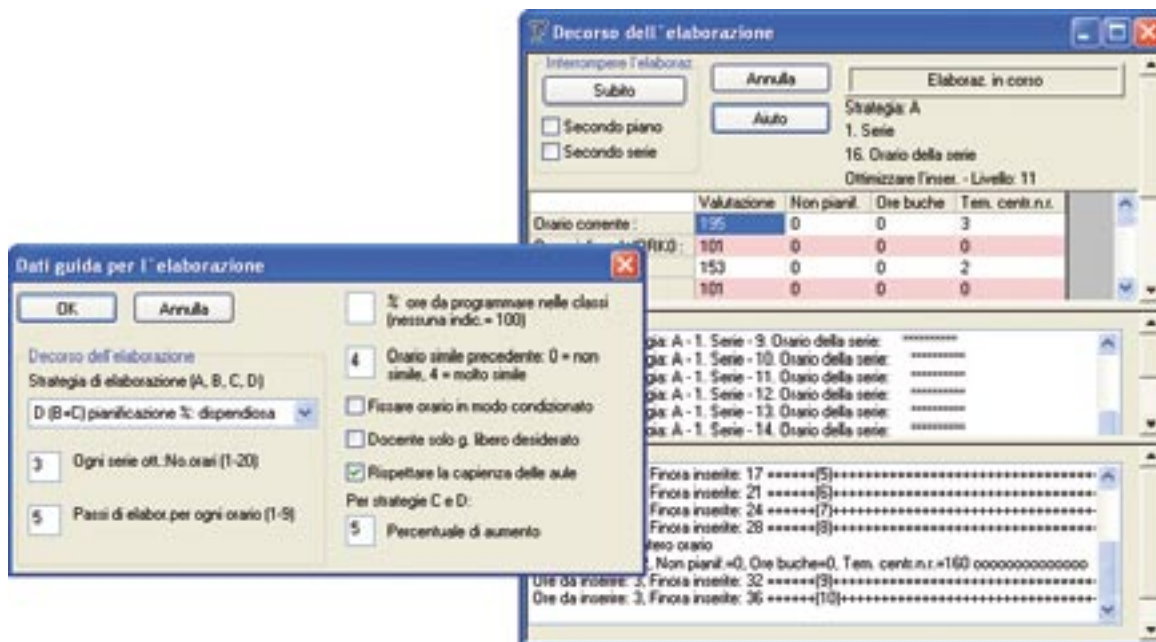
Decorso dell`elaborazione

Interrompere l'elaboraz.
Subito
Annulla
Aiuto
Elaboraz. in corso
Secondo piano
Secondo serie
Strategia: A
1. Serie
16. Orario della serie
Ottimizzare l'inser. - Livello: 11

| | Valutazione | Non pianif. | Ore buche | Tem. centr.n.r. |
|---|---|---|---|---|
| Orario corrente : | 195 | 0 | 0 | 3 |
| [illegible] | 101 | 0 | 0 | 0 |
| | 153 | 0 | 0 | 2 |
| | 101 | 0 | 0 | 0 |

gia: A - 1. Serie - 9. Orario della serie: **********
gia: A - 1. Serie - 10. Orario della serie: **********
gia: A - 1. Serie - 11. Orario della serie: **********
gia: A - 1. Serie - 12. Orario della serie: **********
gia: A - 1. Serie - 13. Orario della serie: **********
gia: A - 1. Serie - 14. Orario della serie: **********

Finora inserite: 17 ======[5]++++++++++++++++++++++++++++++++
Finora inserite: 21 ======[6]++++++++++++++++++++++++++++++++
Finora inserite: 24 ======[7]++++++++++++++++++++++++++++++++
Finora inserite: 28 ======[8]++++++++++++++++++++++++++++++++
tero orario
, Non pianif.=0, Ore buche=0, Tem. centr.n.r.=160 oooooooooooooo
Ore da inserire: 3, Finora inserite: 32 ======[9]++++++++++++++++++++++++++++++++
Ore da inserire: 3, Finora inserite: 36 ======[10]++++++++++++++++++++++++++++++++

Dati guida per l`elaborazione

OK
Annulla
Decorso dell'elaborazione
Strategia di elaborazione (A, B, C, D)
D (B+C) pianificazione %: dipendiosa
3 Ogni serie ott. No.orari (1-20)
5 Passi di elabor.per ogni orario (1-9)
% ore da programmare nelle classi (nessuna indic.= 100)
4 Orario simile precedente: 0 = non simile, 4 = molto simile
Fissare orario in modo condizionato
Docente solo g. libero desiderato
Rispettare la capienza delle aule
Per strategie C e D:
5 Percentuale di aumento